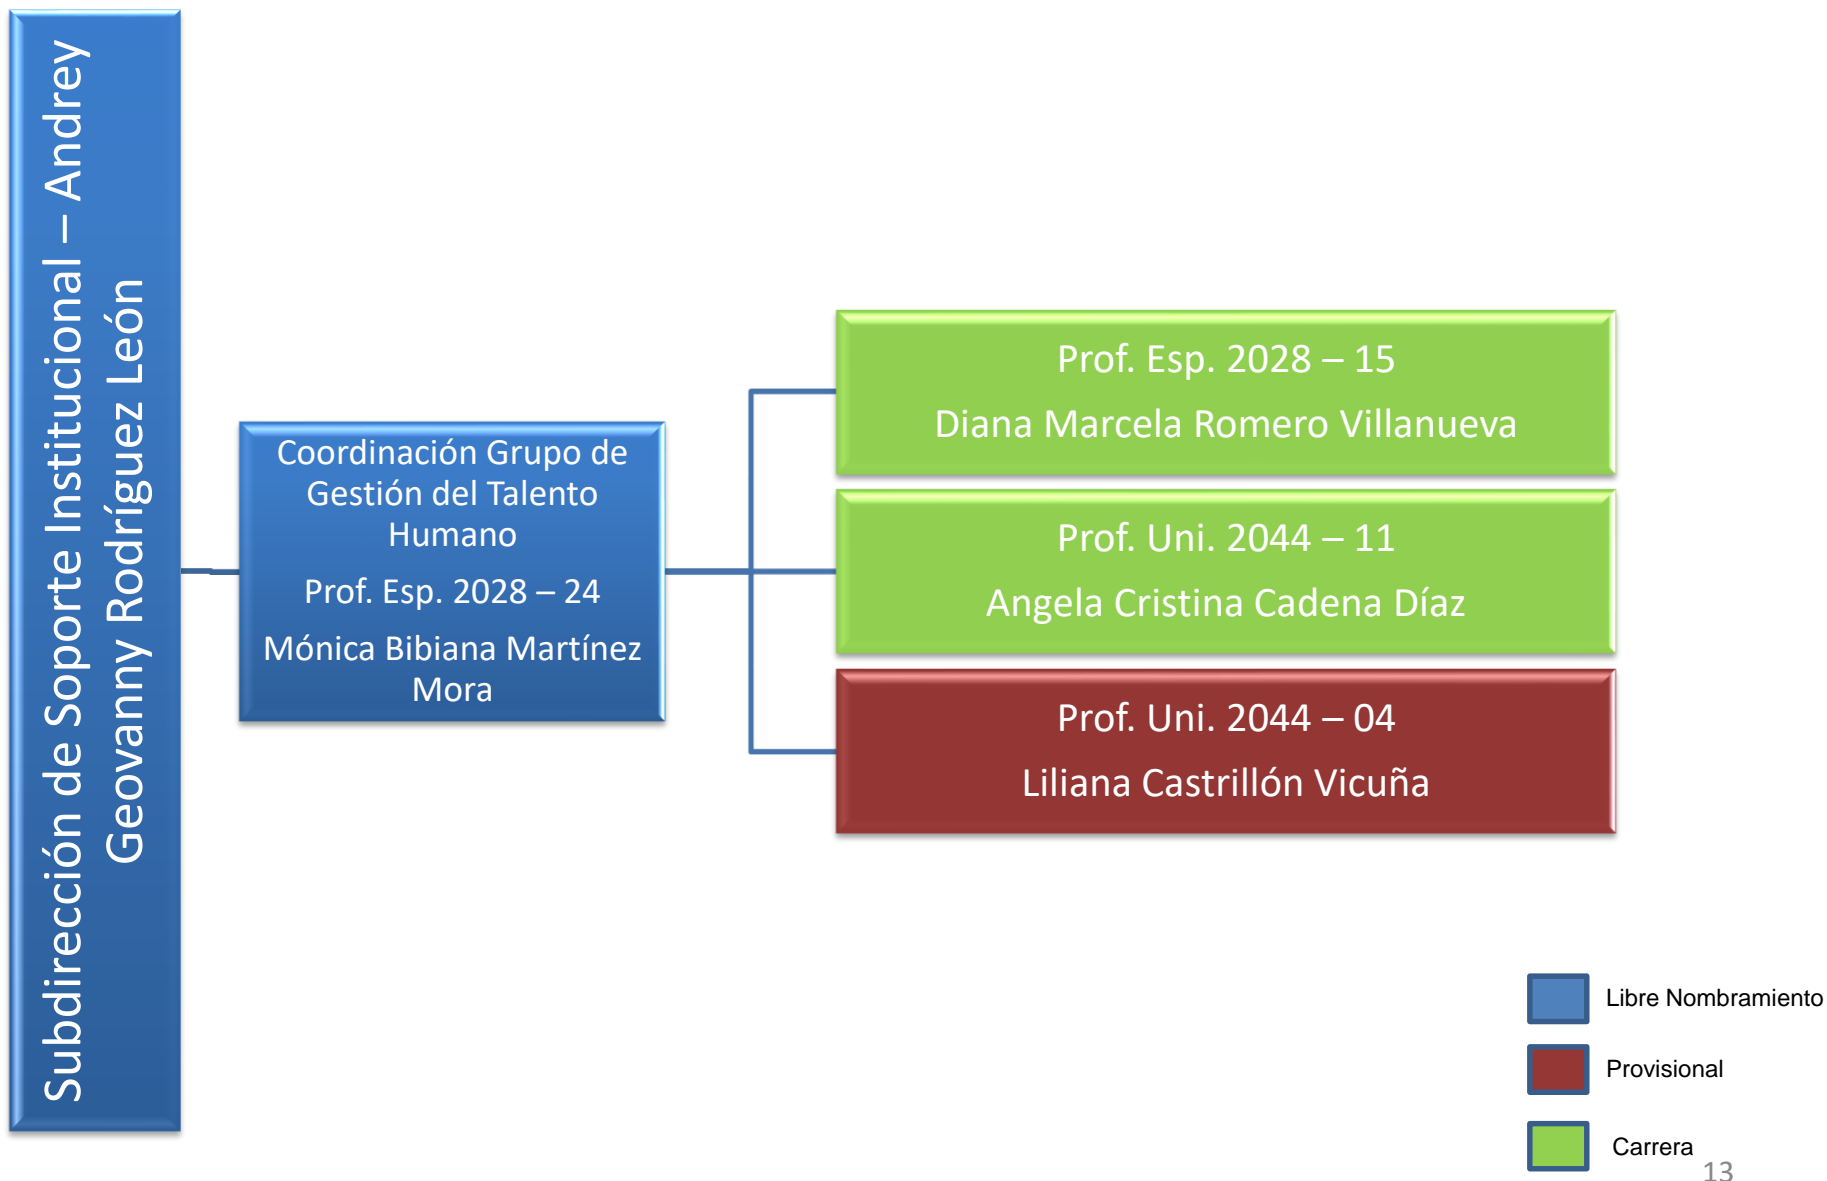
Subdirección de Soporte Institucional – Andrey Geovanny Rodríguez León

Coordinación Grupo de Gestión del Talento Humano

Prof. Esp. 2028 – 24

Mónica Bibiana Martínez Mora

Prof. Esp. 2028 – 15

Diana Marcela Romero Villanueva

Prof. Uni. 2044 – 11

Angela Cristina Cadena Díaz

Prof. Uni. 2044 – 04

Liliana Castrillón Vicuña

Libre Nombramiento

Provisional

Carrera

13